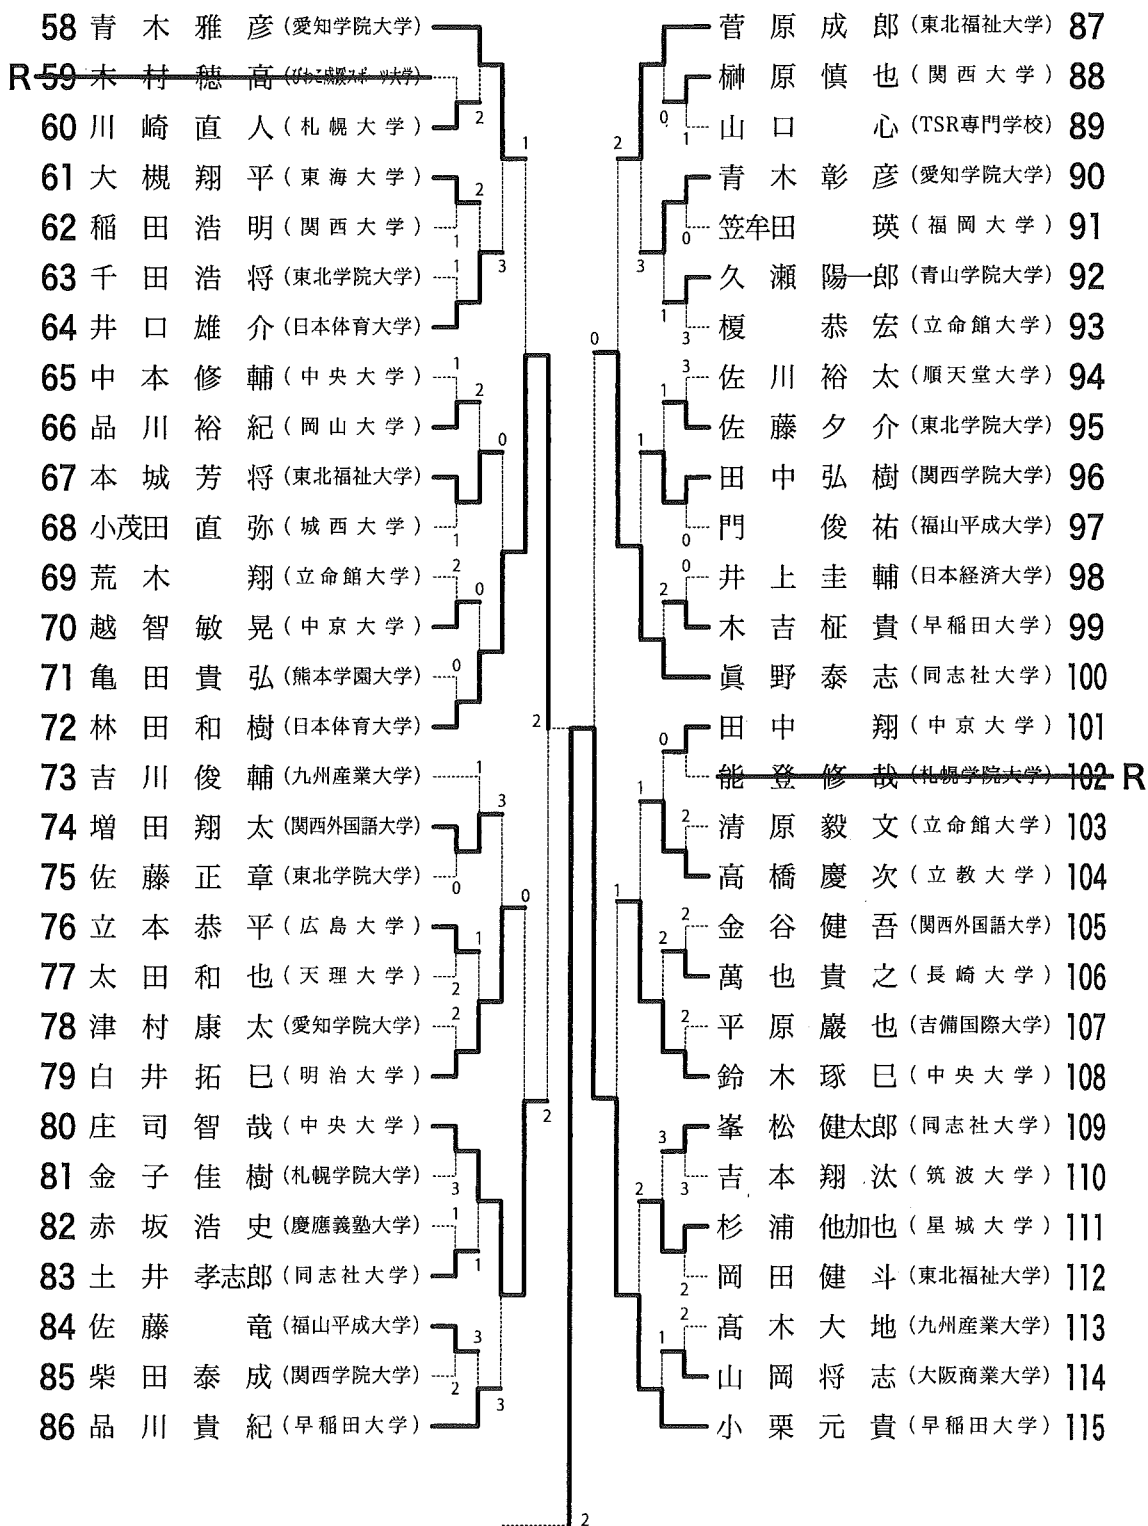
58 青木雅彦（愛知学院大学）
R 59 木村穂高（びわこ成蹊スポーツ大学）
60 川崎直人（札幌大学）
61 大槻翔平（東海大学）
62 稲田浩明（関西大学）
63 千田浩将（東北学院大学）
64 井口雄介（日本体育大学）
65 中本修輔（中央大学）
66 品川裕紀（岡山大学）
67 本城芳将（東北福祉大学）
68 小茂田直弥（城西大学）
69 荒木翔（立命館大学）
70 越智敏晃（中京大学）
71 亀田貴弘（熊本学園大学）
72 林田和樹（日本体育大学）
73 吉川俊輔（九州産業大学）
74 増田翔太（関西外国語大学）
75 佐藤正章（東北学院大学）
76 立本恭平（広島大学）
77 太田和也（天理大学）
78 津村康太（愛知学院大学）
79 白井拓巳（明治大学）
80 庄司智哉（中央大学）
81 金子佳樹（札幌学院大学）
82 赤坂浩史（慶應義塾大学）
83 土井孝志郎（同志社大学）
84 佐藤竜（福山平成大学）
85 柴田泰成（関西学院大学）
86 品川貴紀（早稲田大学）

2 1 1 2 1 3 1 2 1 0 1 2 0 0 0 1 3 0 1 2 2 0 3 1 1 3 2 3 2 2 2 0 2

菅原成郎（東北福祉大学）87
榊原慎也（関西大学）88
山口心（TSR専門学校）89
青木彰彦（愛知学院大学）90
笠牟田瑛（福岡大学）91
久瀬陽一郎（青山学院大学）92
榎恭宏（立命館大学）93
佐川裕太（順天堂大学）94
佐藤夕介（東北学院大学）95
田中弘樹（関西学院大学）96
門俊祐（福山平成大学）97
井上圭輔（日本経済大学）98
木吉柾貴（早稲田大学）99
眞野泰志（同志社大学）100
田中翔（中京大学）101
能登修哉（札幌学院大学）102 R
清原毅文（立命館大学）103
髙橋慶次（立教大学）104
金谷健吾（関西外国語大学）105
萬也貴之（長崎大学）106
平原巖也（吉備国際大学）107
鈴木琢巳（中央大学）108
峯松健太郎（同志社大学）109
吉本翔汰（筑波大学）110
杉浦他加也（星城大学）111
岡田健斗（東北福祉大学）112
髙木大地（九州産業大学）113
山岡将志（大阪商業大学）114
小栗元貴（早稲田大学）115

0 1 2 0 3 1 3 0 3 1 1 0 0 2 0 1 2 1 2 2 2 3 3 2 2 1